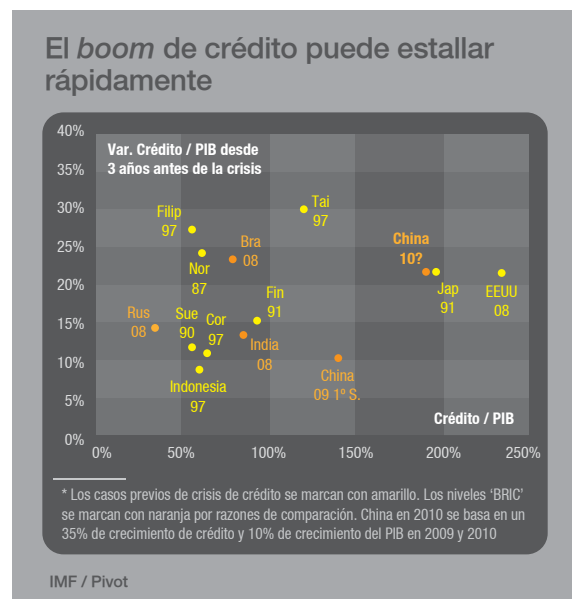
El *boom* de crédito puede estallar rápidamente

Var. Crédito / PIB desde 3 años antes de la crisis

40%
35%
30%
25%
20%
15%
10%
5%
0%

0%
50%
100%
150%
200%
250%

Filip 97
Tai 97
Bra 08
Nor 87
China 10?
Jap 91
EEUU 08
Fin 91
Rus 08
Sue 90
Cor 97
India 08
Indonesia 97
China 09 1º S.

Crédito / PIB

* Los casos previos de crisis de crédito se marcan con amarillo. Los niveles 'BRIC' se marcan con naranja por razones de comparación. China en 2010 se basa en un 35% de crecimiento de crédito y 10% de crecimiento del PIB en 2009 y 2010

IMF / Pivot